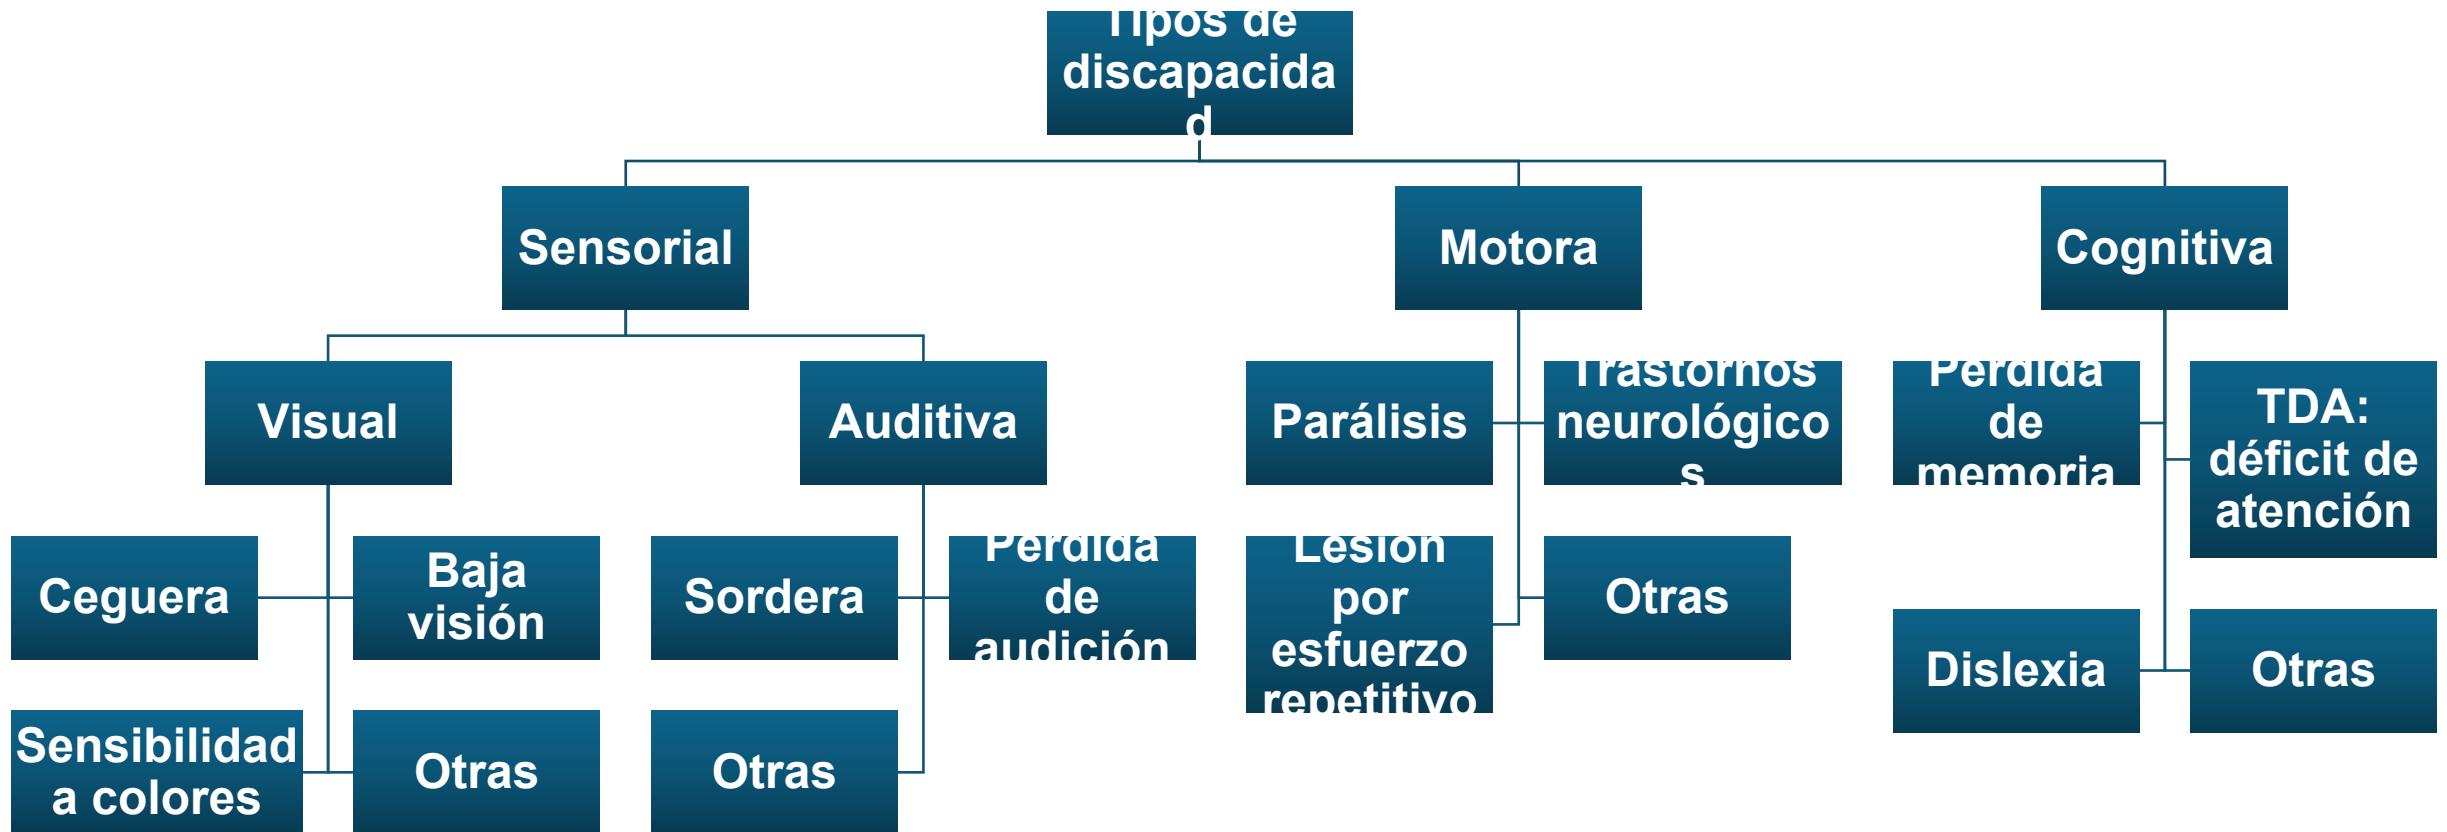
Tipos de discapacidad

Sensorial

Motora

Cognitiva

Visual

Auditiva

Parálisis

Trastornos neurológicos

Pérdida de memoria

TDA: déficit de atención

Ceguera

Baja visión

Sordera

Pérdida de audición

Lesión por esfuerzo repetitivo

Otras

Sensibilidad a colores

Otras

Otras

Dislexia

Otras